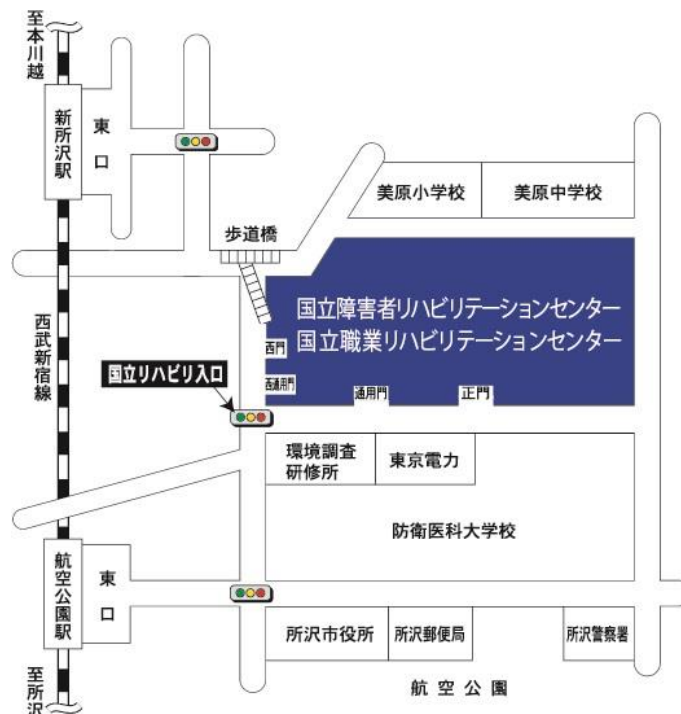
至本川越

新所沢駅

東口

美原小学校

美原中学校

歩道橋

国立障害者リハビリテーションセンター
国立職業リハビリテーションセンター

西武新宿線

西門

西通用門

通用門

正門

国立リハビリ入口

環境調査研修所

東京電力

防衛医科大学校

航空公園駅

東口

所沢市役所

所沢郵便局

所沢警察署

航空公園

至所沢